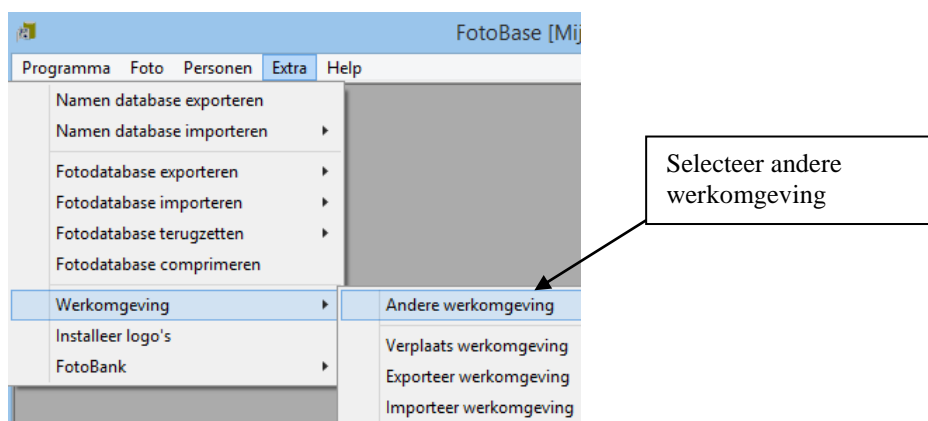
FotoBase [Mij

Programma Foto Personen Extra Help

Namen database exporteren
Namen database importeren
Fotodatabase exporteren
Fotodatabase importeren
Fotodatabase terugzetten
Fotodatabase comprimeren
Werkomgeving
Installeer logo's
FotoBank

Andere werkomgeving
Verplaats werkomgeving
Exporteer werkomgeving
Importeer werkomgeving

Selecteer andere werkomgeving